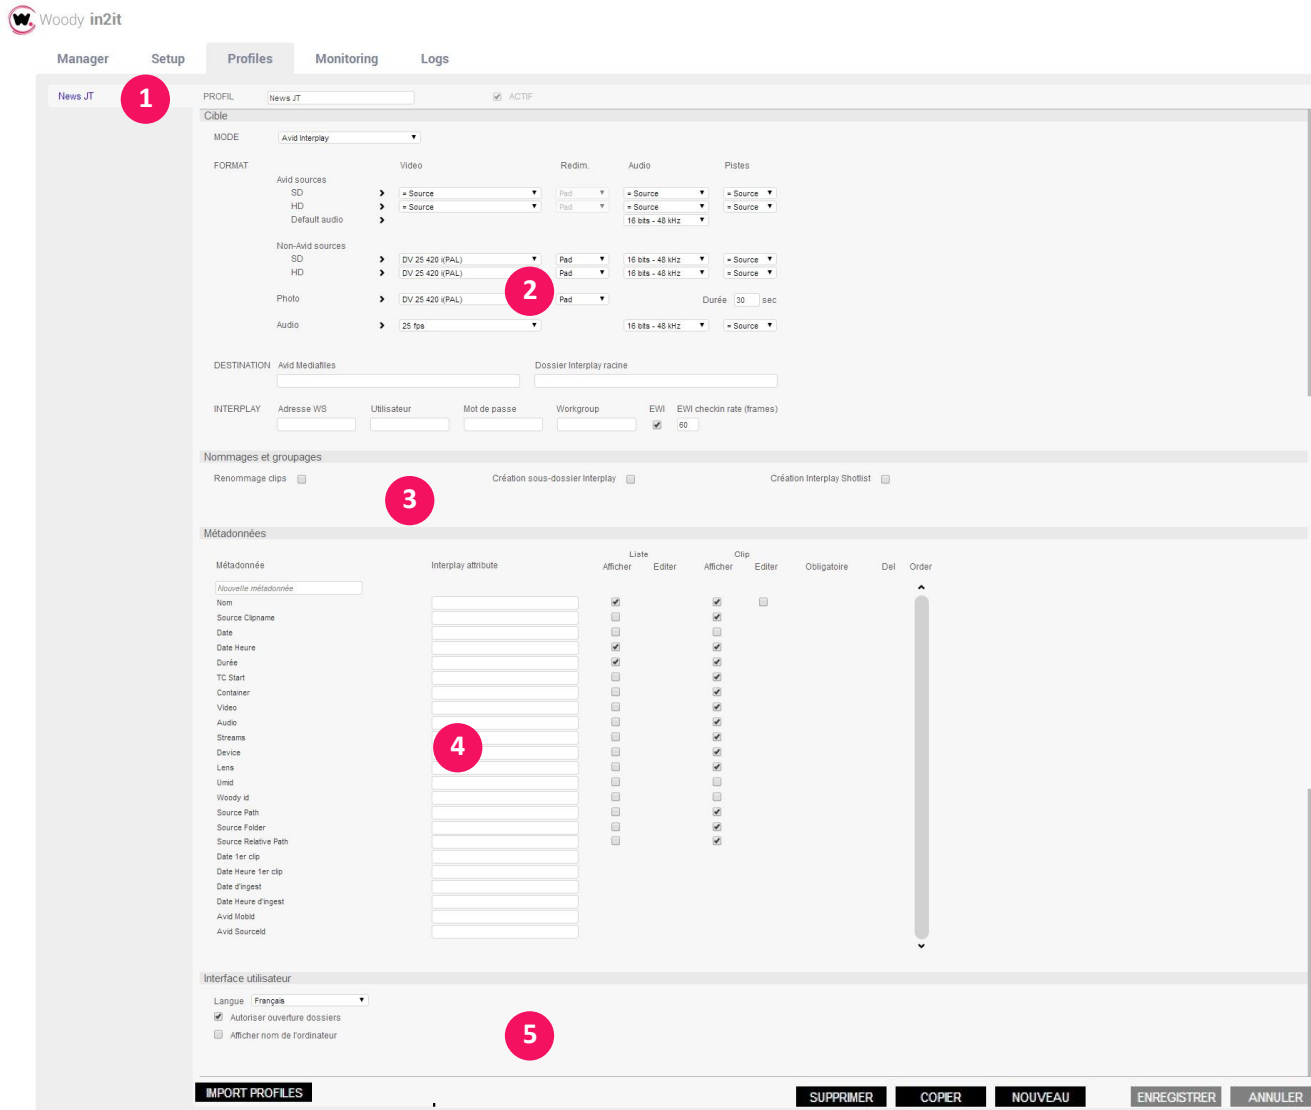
Woody in2it

Manager Setup Profiles Monitoring Logs

News JT

1

PROFIL News JT ACTIF

Cible

MODE Avid Interplay

FORMAT Video Redim. Audio Pistes

Avid sources
SD = Source Pad = Source = Source
HD = Source Pad = Source = Source
Default audio 16 bits - 48 kHz

Non-Avid sources
SD DV 25 420 i(PAL) Pad 16 bits - 48 kHz = Source
HD DV 25 420 i(PAL) Pad 16 bits - 48 kHz = Source

Photo DV 25 420 i(PAL) Pad Durée 30 sec

2

Audio 25 fps 16 bits - 48 kHz = Source

DESTINATION Avid Mediafiles Dossier Interplay racine

INTERPLAY Adresse WS Utilisateur Mot de passe Workgroup EWI EWI checkin rate (frames) 60

Nommages et groupages

Renommage clips Création sous-dossier Interplay Création Interplay Shotlist

3

Métadonnées

Métadonnée Interplay attribute Liste Afficher Editer Clip Afficher Editer Obligatoire Del Order

Nouvelle métadonnée
Nom
Source Clipname
Date
Date Heure
Durée
TC Start
Container
Video
Audio
Streams
Device
Lens
Umid
Woody id
Source Path
Source Folder
Source Relative Path
Date 1er clip
Date Heure 1er clip
Date d'ingest
Date Heure d'ingest
Avid MobId
Avid SourceId

4

Interface utilisateur

Langue Français
Autoriser ouverture dossiers
Afficher nom de l'ordinateur

5

IMPORT PROFILES SUPPRIMER COPIER NOUVEAU ENREGISTRER ANNULER